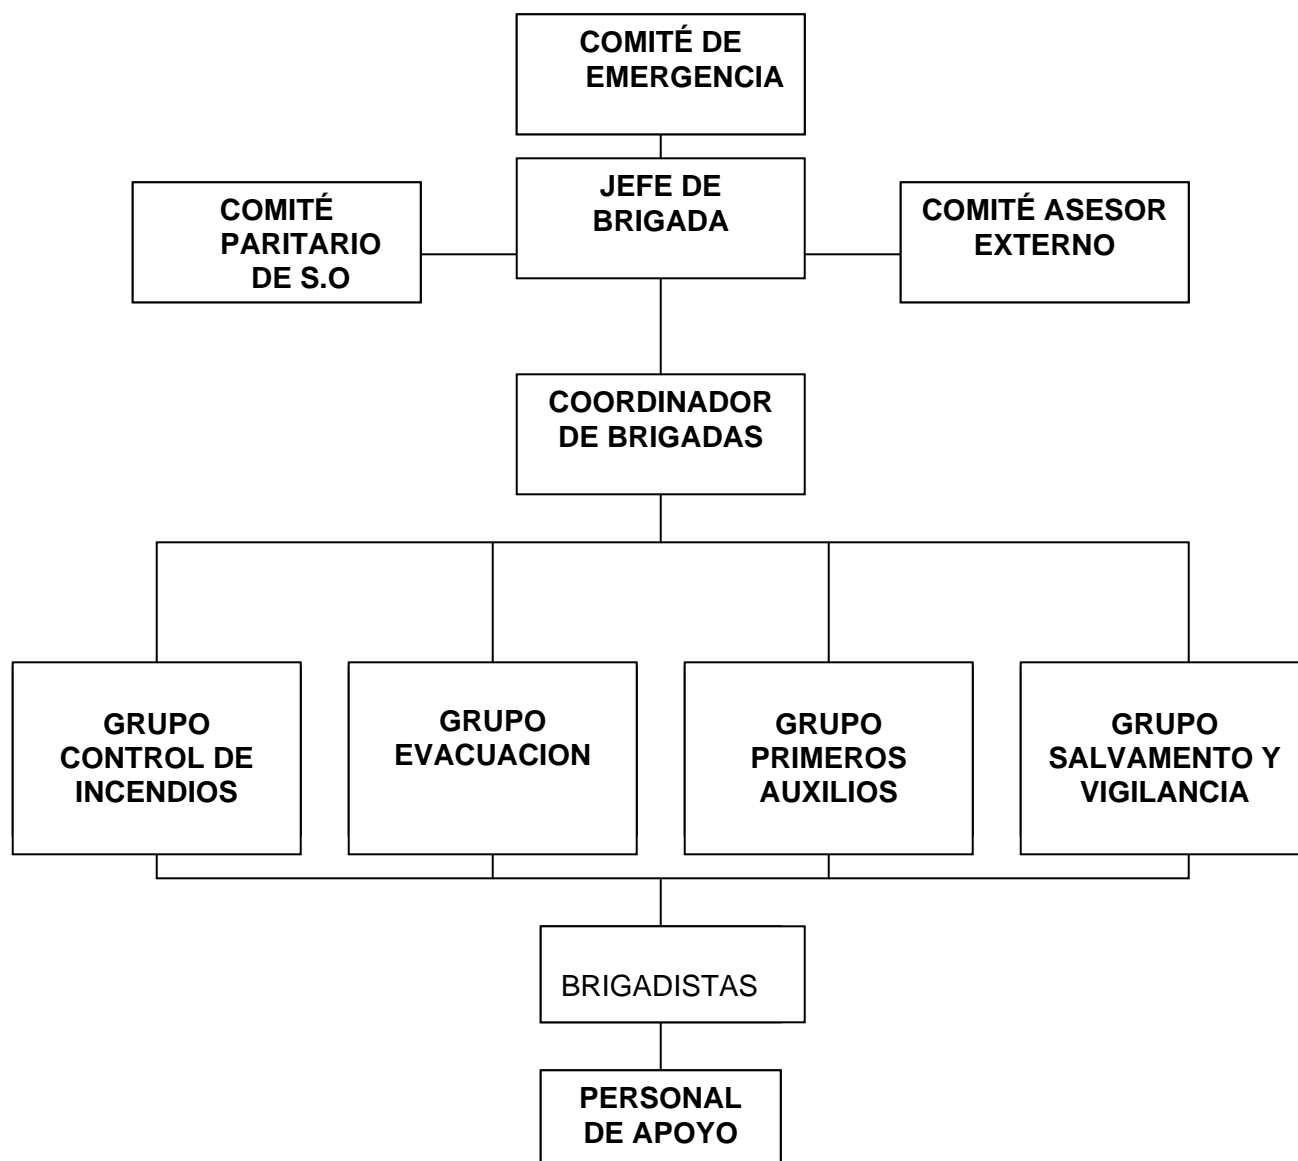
COMITÉ DE EMERGENCIA

COMITÉ PARITARIO DE S.O

JEFE DE BRIGADA

COMITÉ ASESOR EXTERNO

COORDINADOR DE BRIGADAS

GRUPO CONTROL DE INCENDIOS

GRUPO EVACUACION

GRUPO PRIMEROS AUXILIOS

GRUPO SALVAMENTO Y VIGILANCIA

BRIGADISTAS

PERSONAL DE APOYO